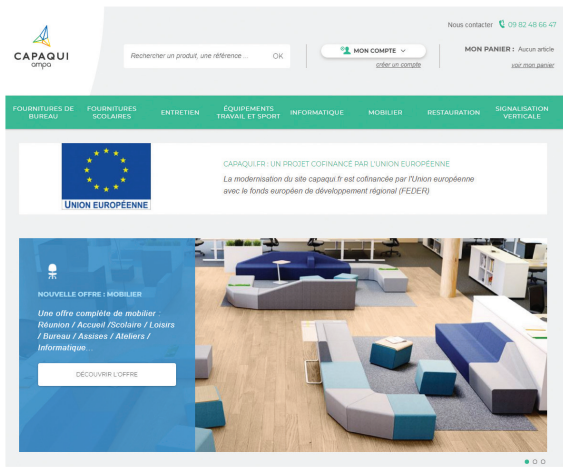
CAPAQUI ampa

Rechercher un produit, une référence... OK

MON COMPTE
créer un compte

Nous contacter 09 82 48 66 47

MON PANIER : Aucun article
voir mon panier

FOURNITURES DE BUREAU
FOURNITURES SCOLAIRES
ENTRETIEN
ÉQUIPEMENTS TRAVAIL ET SPORT
INFORMATIQUE
MOBILIER
RESTAURATION
SIGNALISATION VERTICALE

UNION EUROPÉENNE

CAPAQUI.FR : UN PROJET COFINANCÉ PAR L'UNION EUROPÉENNE
La modernisation du site capaqui.fr est cofinancée par l'Union européenne avec le fonds européen de développement régional (FEDER)

NOUVELLE OFFRE : MOBILIER
Une offre complète de mobilier : Réunion / Accueil /Scolaire / Loisirs / Bureau / Assises / Ateliers / Informatique...

DÉCOUVRIR L'OFFRE